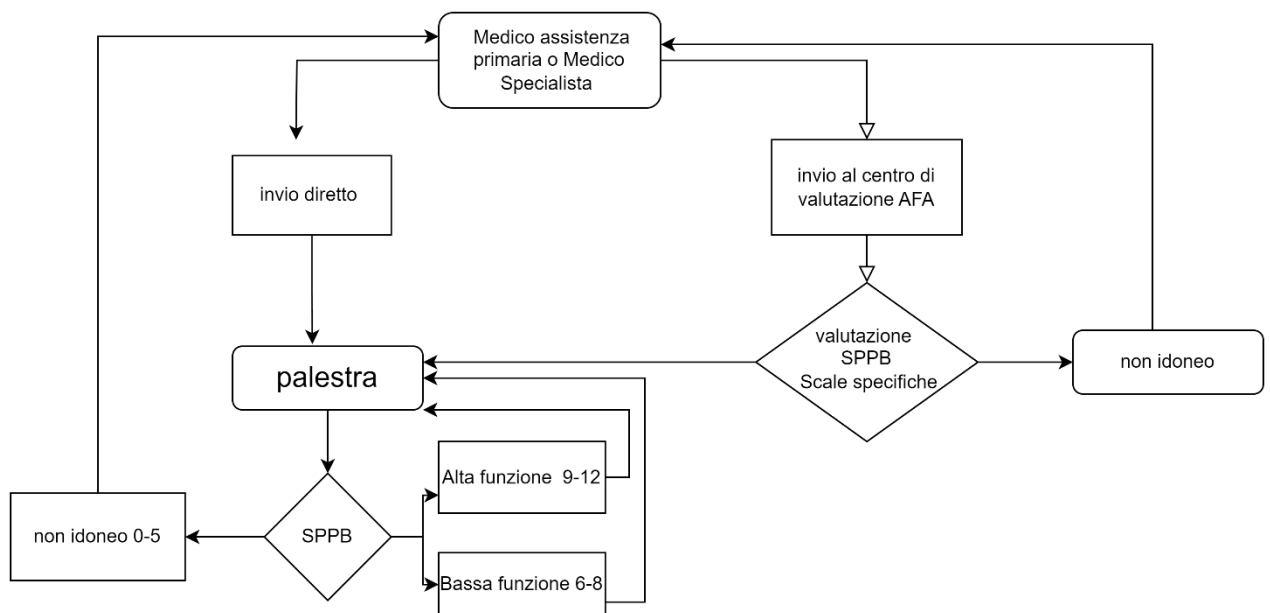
Medico assistenza primaria o Medico Specialista

invio diretto

invio al centro di valutazione AFA

palestra

valutazione SPPB Scale specifiche

non idoneo

Alta funzione 9-12

SPPB

non idoneo 0-5

Bassa funzione 6-8